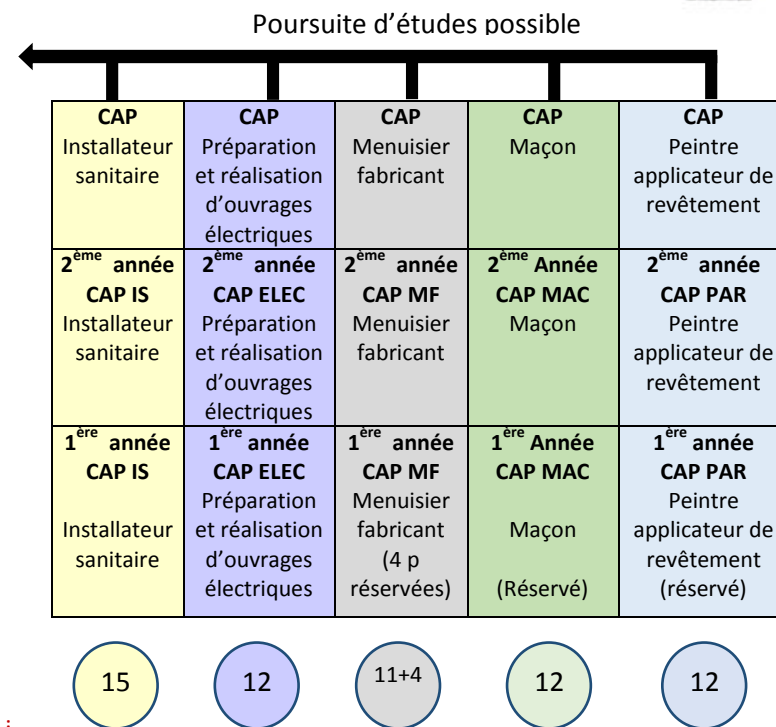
Poursuite d'études possible

| CAP Installateur sanitaire | CAP Préparation et réalisation d'ouvrages électriques | CAP Menuisier fabricant | CAP Maçon | CAP Peintre applicateur de revêtement |
|---|---|---|---|---|
| 2$^{ème}$ année CAP IS Installateur sanitaire | 2$^{ème}$ année CAP ELEC Préparation et réalisation d'ouvrages électriques | 2$^{ème}$ année CAP MF Menuisier fabricant | 2$^{ème}$ Année CAP MAC Maçon | 2$^{ème}$ année CAP PAR Peintre applicateur de revêtement |
| 1$^{ère}$ année CAP IS Installateur sanitaire | 1$^{ère}$ année CAP ELEC Préparation et réalisation d'ouvrages électriques | 1$^{ère}$ année CAP MF Menuisier fabricant (4 p réservées) | 1$^{ère}$ Année CAP MAC Maçon (Réservé) | 1$^{ère}$ année CAP PAR Peintre applicateur de revêtement (réservé) |

15

12

11+4

12

12